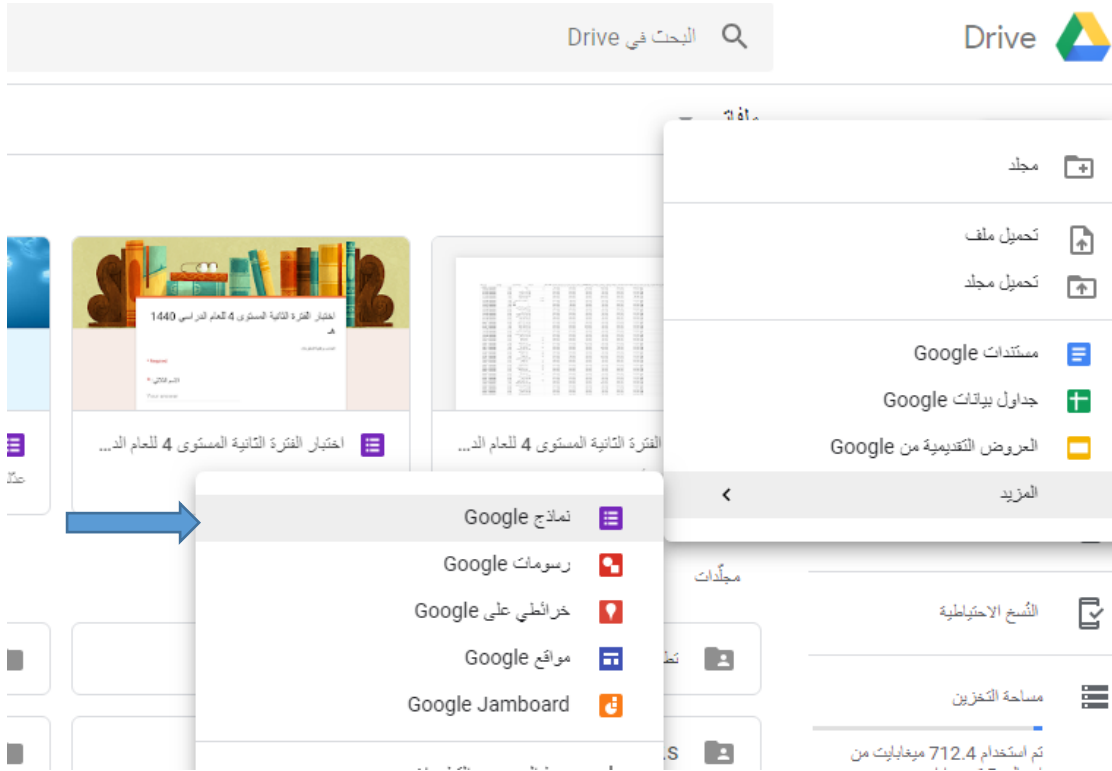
Drive

البحث في Drive

مجلد

تحميل ملف

تحميل مجلد

مستندات Google

جداول بيانات Google

العروض التقديمية من Google

المزيد

اختبار الفترة الثانية المستوى 4 للعام الدراسي 1440 هـ

اختبار الفترة الثانية المستوى 4 للعام الد...

الفترة الثانية المستوى 4 للعام الد...

نماذج Google

رسومات Google

خرائطي على Google

مواقع Google

Google Jamboard

مجلّدات

النُسخ الاحتياطية

مساحة التخزين

تم استخدام 712.4 ميغابايت من

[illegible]